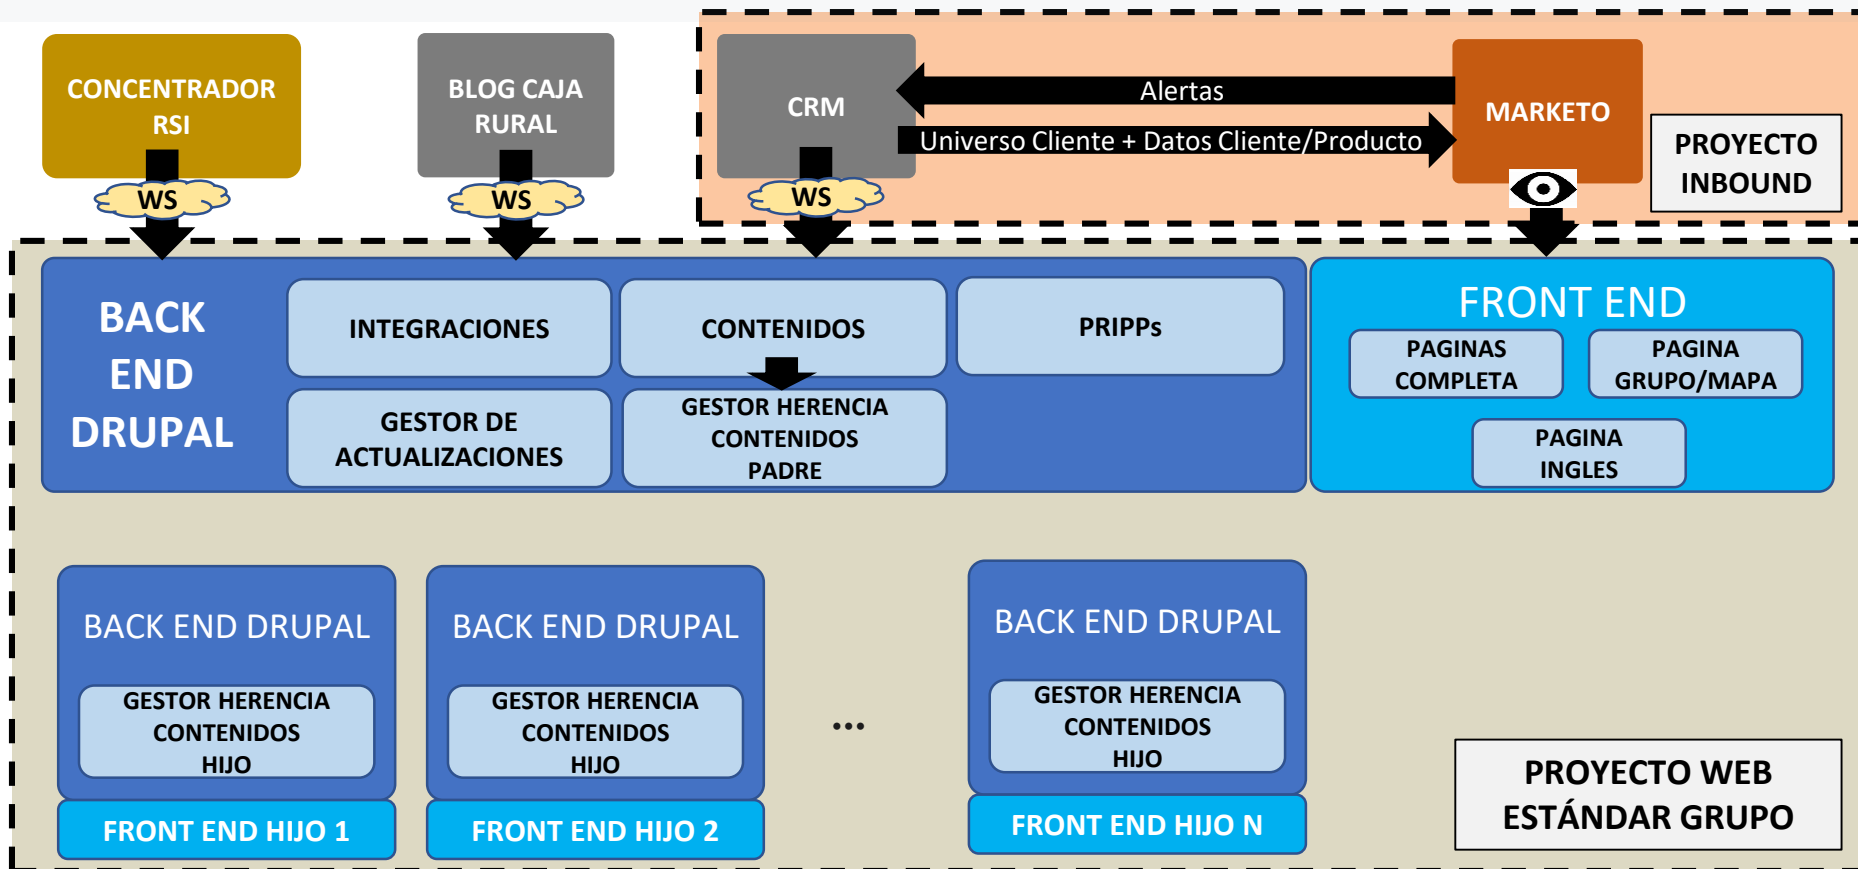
CONCENTRADOR RSI

WS

BLOG CAJA RURAL

WS

CRM

WS

Alertas

Universo Cliente + Datos Cliente/Producto

MARKETO

PROYECTO INBOUND

BACK END DRUPAL

INTEGRACIONES

CONTENIDOS

PRIPPs

GESTOR DE ACTUALIZACIONES

GESTOR HERENCIA CONTENIDOS PADRE

FRONT END

PAGINAS COMPLETA

PAGINA GRUPO/MAPA

PAGINA INGLES

BACK END DRUPAL

GESTOR HERENCIA CONTENIDOS HIJO

FRONT END HIJO 1

BACK END DRUPAL

GESTOR HERENCIA CONTENIDOS HIJO

FRONT END HIJO 2

...

BACK END DRUPAL

GESTOR HERENCIA CONTENIDOS HIJO

FRONT END HIJO N

PROYECTO WEB ESTÁNDAR GRUPO